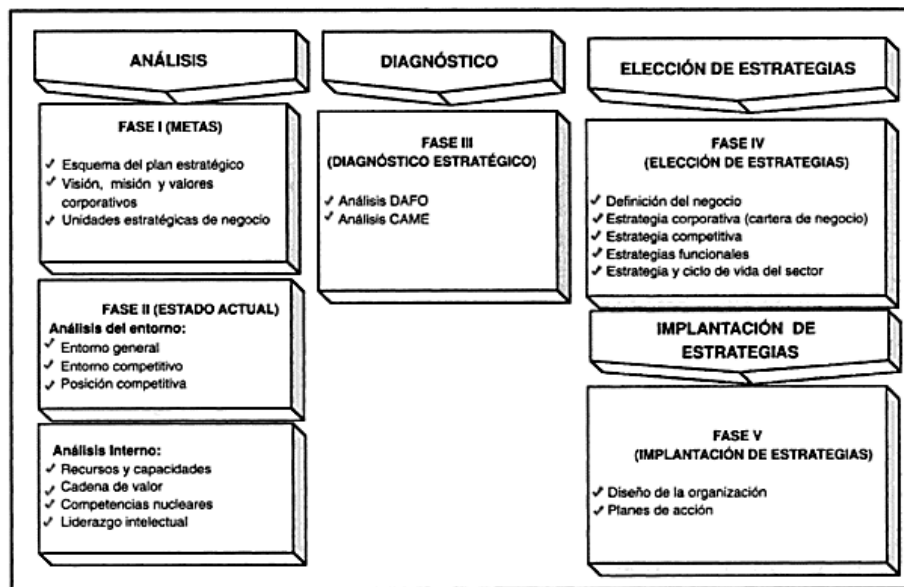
ANÁLISIS

FASE I (METAS)

✓ Esquema del plan estratégico
✓ Visión, misión y valores corporativos
✓ Unidades estratégicas de negocio

FASE II (ESTADO ACTUAL)
Análisis del entorno:
✓ Entorno general
✓ Entorno competitivo
✓ Posición competitiva

Análisis Interno:
✓ Recursos y capacidades
✓ Cadena de valor
✓ Competencias nucleares
✓ Liderazgo intelectual

DIAGNÓSTICO

FASE III
(DIAGNÓSTICO ESTRATÉGICO)

✓ Análisis DAFO
✓ Análisis CAME

ELECCIÓN DE ESTRATEGIAS

FASE IV
(ELECCIÓN DE ESTRATEGIAS)

✓ Definición del negocio
✓ Estrategia corporativa (cartera de negocio)
✓ Estrategia competitiva
✓ Estrategias funcionales
✓ Estrategia y ciclo de vida del sector

IMPLANTACIÓN DE ESTRATEGIAS

FASE V
(IMPLANTACIÓN DE ESTRATEGIAS)

✓ Diseño de la organización
✓ Planes de acción